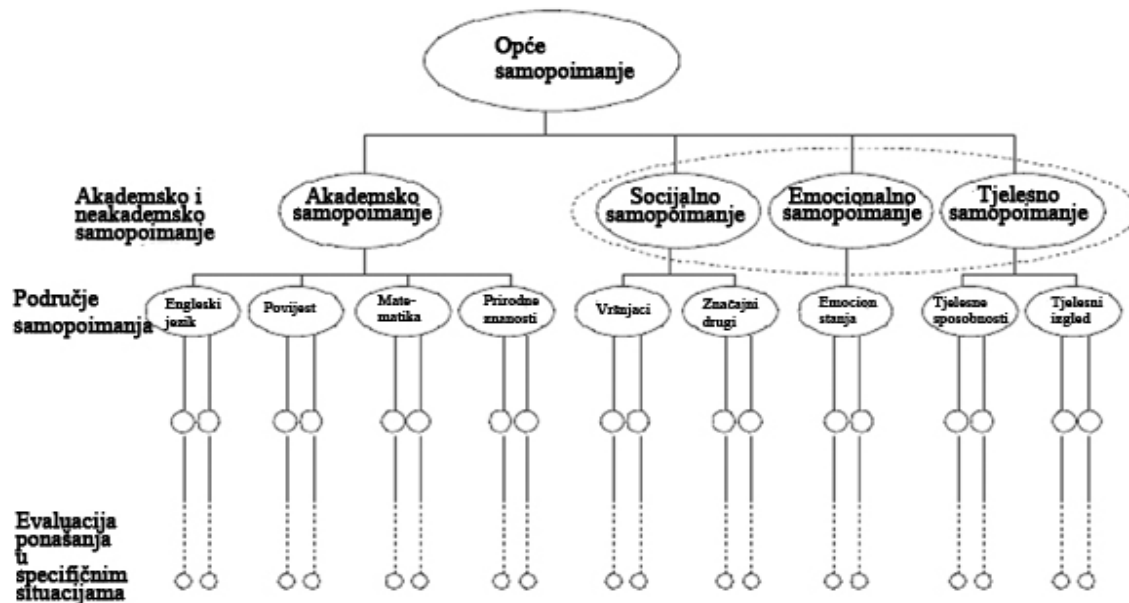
Opće samopoimanje

Akademsko i neakademsko samopoimanje

Akademsko samopoimanje

Socijalno samopoimanje

Emocionalno samopoimanje

Tjelesno samopoimanje

Područje samopoimanja

Engleski jezik

Povijest

Matematika

Prirodne znanosti

Vršnjaci

Značajni drugi

Emocion stanja

Tjelesne sposobnosti

Tjelesni izgled

Evaluacija ponašanja u specifičnim situacijama